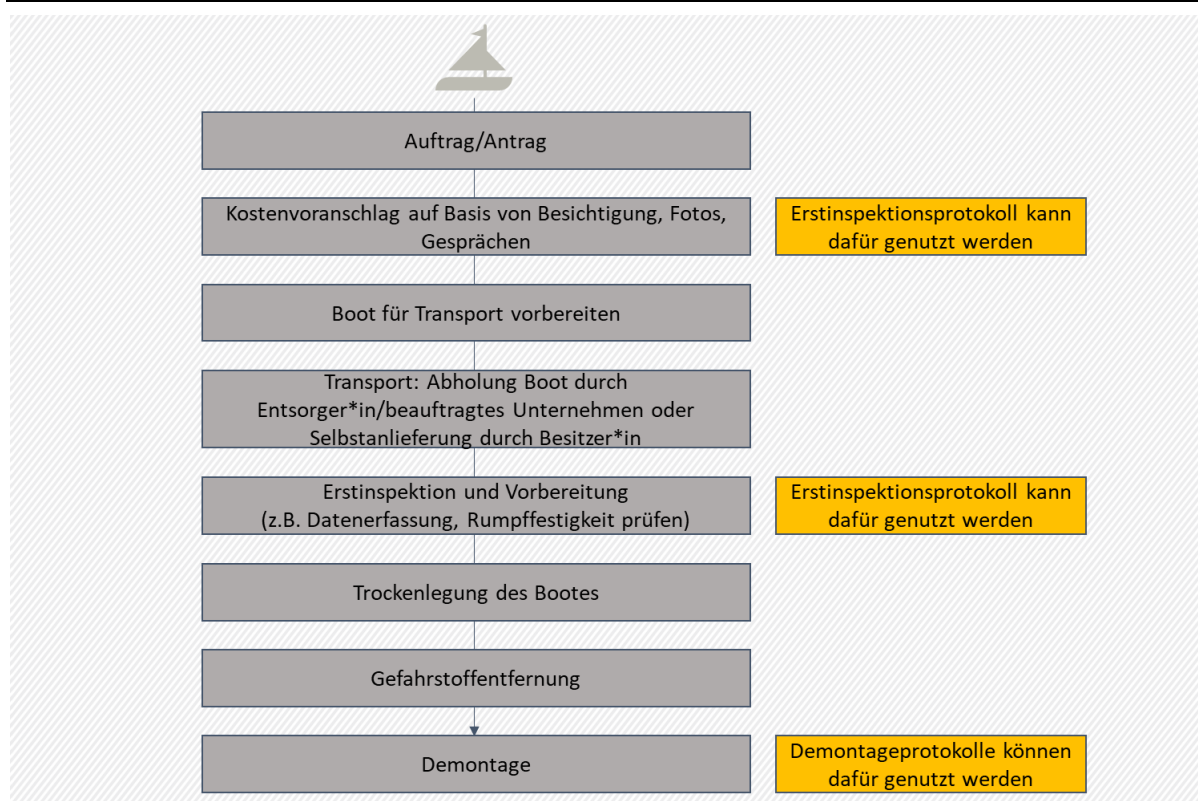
Auftrag/Antrag

Kostenvoranschlag auf Basis von Besichtigung, Fotos, Gesprächen

Erstinspektionsprotokoll kann dafür genutzt werden

Boot für Transport vorbereiten

Transport: Abholung Boot durch Entsorger*in/beauftragtes Unternehmen oder Selbstanlieferung durch Besitzer*in

Erstinspektion und Vorbereitung (z.B. Datenerfassung, Rumpffestigkeit prüfen)

Erstinspektionsprotokoll kann dafür genutzt werden

Trockenlegung des Bootes

Gefahrstoffentfernung

Demontage

Demontageprotokolle können dafür genutzt werden